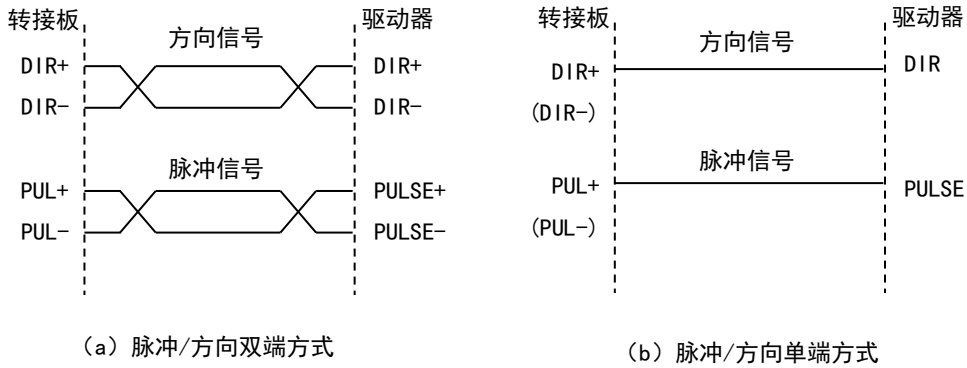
转接板

方向信号

驱动器

DIR+

DIR+

DIR-

DIR-

脉冲信号

PUL+

PULSE+

PUL-

PULSE-

（a）脉冲/方向双端方式

转接板

方向信号

驱动器

DIR+

DIR

(DIR-)

脉冲信号

PUL+

PULSE

(PUL-)

（b）脉冲/方向单端方式